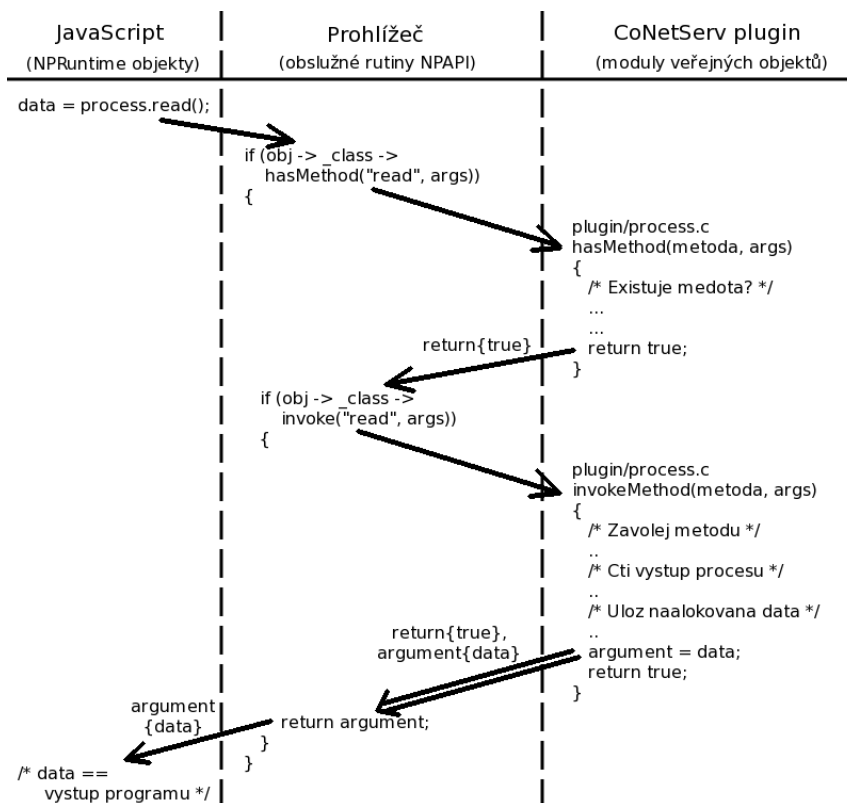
JavaScript
(NPRuntime objekty)

Prohlížeč
(obslužné rutiny NPAPI)

CoNetServ plugin
(moduly veřejných objektů)

data = process.read();

if (obj -> _class ->
hasMethod("read", args))
{

plugin/process.c
hasMethod(metoda, args)
{
/* Existuje medota? */
...
...
return true;
}

return{true}

if (obj -> _class ->
invoke("read", args))
{

plugin/process.c
invokeMethod(metoda, args)
{
/* Zavolej metodu */
..
/* Cti vystup procesu */
..
/* Uloz naalokovana data */
..
argument = data;
return true;
}

return{true},
argument{data}

argument
{data}

return argument;
}
}

/* data ==
vystup programu */